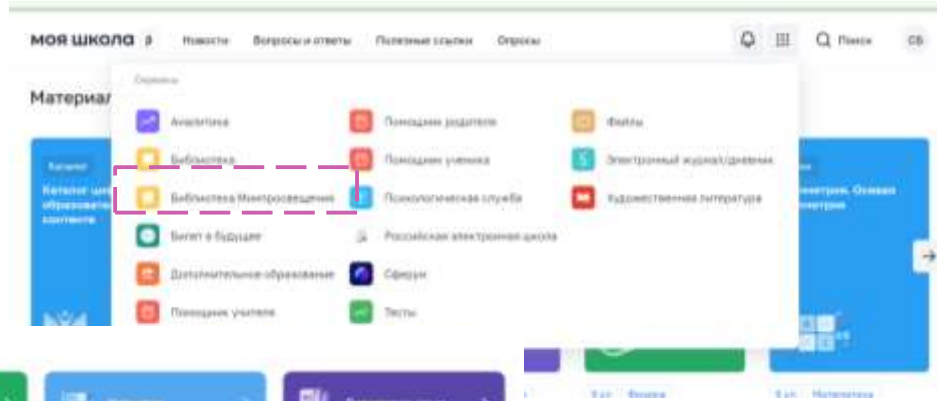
моя школа

Новости Вопросы и ответы Полезные ссылки Опросы

Поиск СВ

Материал

Сервисы

Аналитика
Библиотека
Библиотека Минпросвещения
Билет в будущее
Дополнительное образование
Помощник учителя

Помощник родителя
Помощник ученика
Психологическая служба
Российская электронная школа
Сферум
Тесты

Файлы
Электронный журнал/дневник
Художественная литература

Каталог
Каталог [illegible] образовате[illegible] контента

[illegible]метрия. Основ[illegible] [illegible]метрия

5 кл. Физика
5 кл. Математика